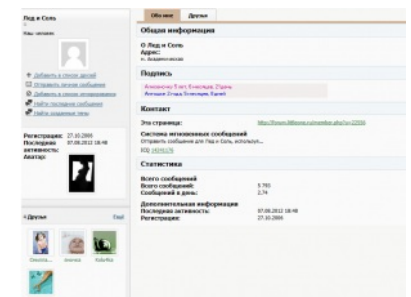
Лед и Соль

Наш человек

Добавить в список друзей
Отправить личное сообщение
Добавить в список игнорирования
Найти последние сообщения
Найти созданные темы

Регистрация: 27.10.2008
Последняя активность: 07.08.2012 18:48
Аватар:

Друзья

Показать

Обо мне
Друзья

Общая информация

О Лед и Соль
Адрес:
п. Академическое

Подпись

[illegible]
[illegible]

Контакт

Эта страница: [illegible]

Система мгновенных сообщений
Отправить сообщение для Лед и Соль, используя...
ICQ: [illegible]

Статистика

Всего сообщений
Всего сообщений: 3.793
Сообщений в день: 2,74

Дополнительная информация
Последняя активность: 07.08.2012 18:48
Регистрация: 27.10.2008